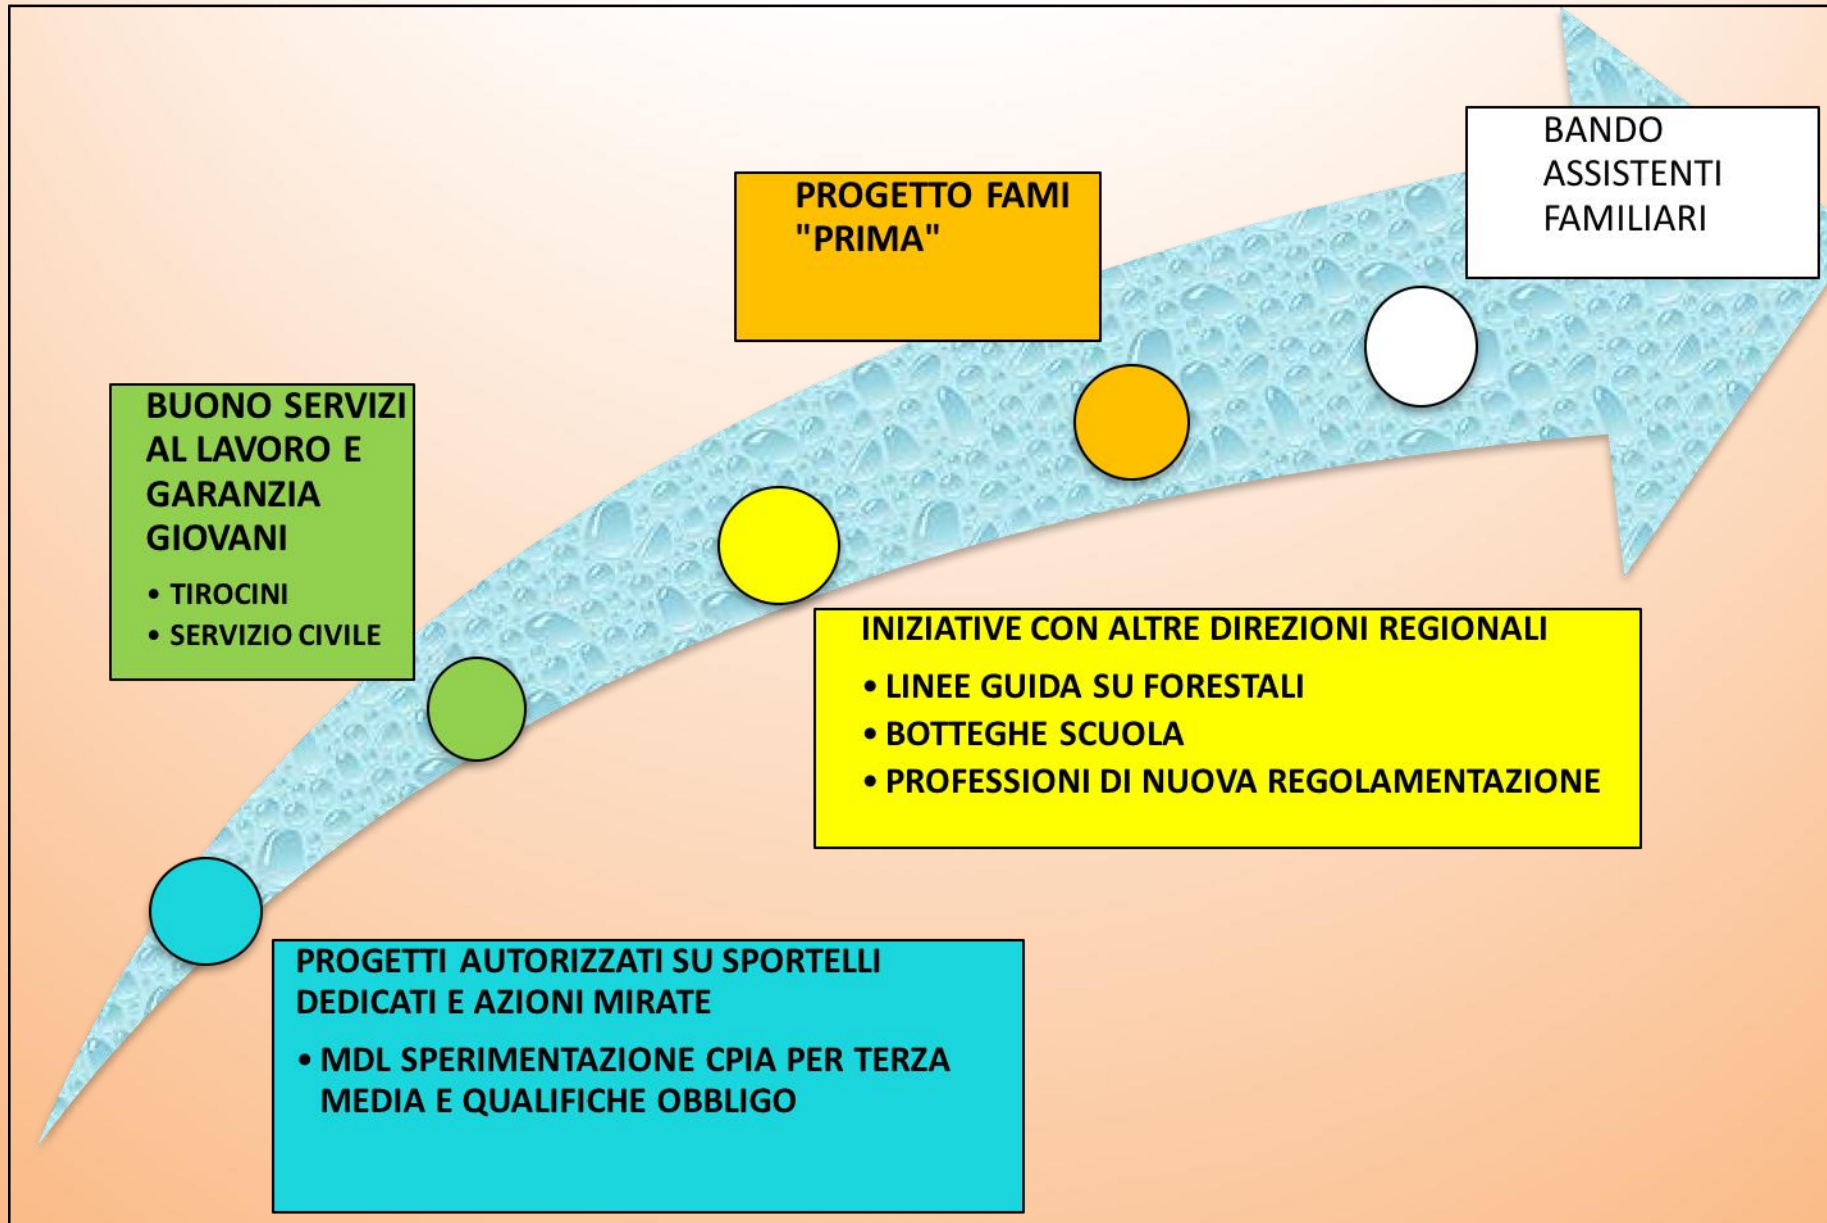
PROGETTI AUTORIZZATI SU SPORTELLI DEDICATI E AZIONI MIRATE

• MDL SPERIMENTAZIONE CPIA PER TERZA MEDIA E QUALIFICHE OBBLIGO

BUONO SERVIZI AL LAVORO E GARANZIA GIOVANI

• TIROCINI
• SERVIZIO CIVILE

INIZIATIVE CON ALTRE DIREZIONI REGIONALI

• LINEE GUIDA SU FORESTALI
• BOTTEGHE SCUOLA
• PROFESSIONI DI NUOVA REGOLAMENTAZIONE

PROGETTO FAMI "PRIMA"

BANDO ASSISTENTI FAMILIARI